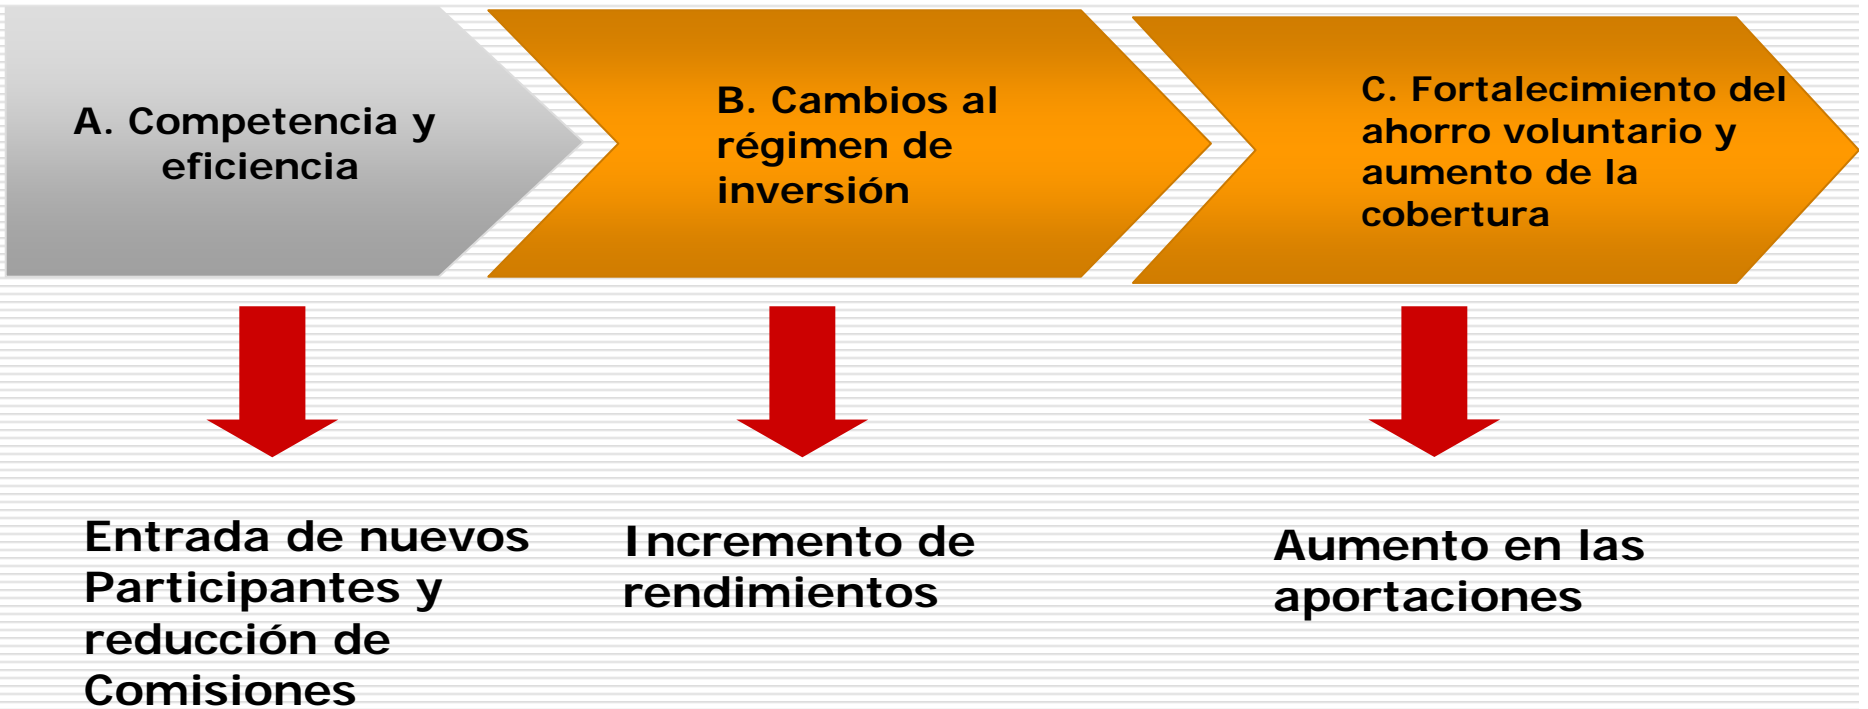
A. Competencia y eficiencia

B. Cambios al régimen de inversión

C. Fortalecimiento del ahorro voluntario y aumento de la cobertura

Entrada de nuevos Participantes y reducción de Comisiones

Incremento de rendimientos

Aumento en las aportaciones